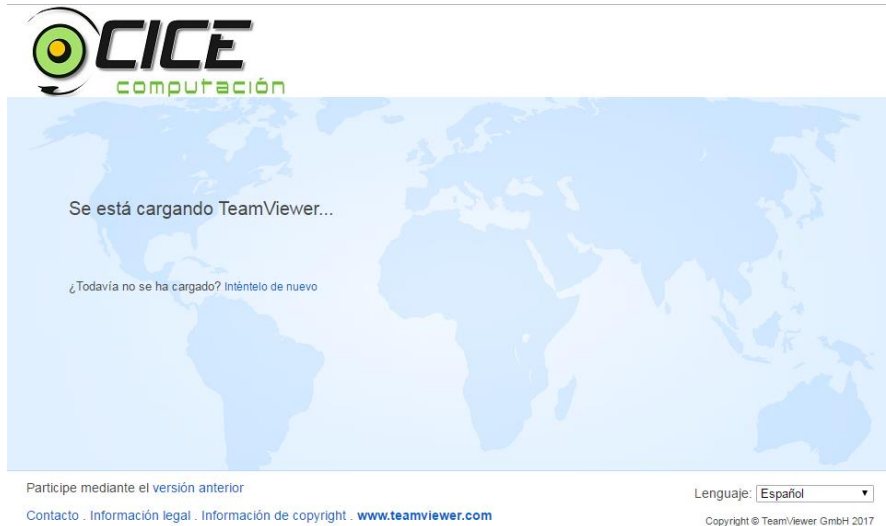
CICE
computación

Se está cargando TeamViewer...

¿Todavía no se ha cargado? Inténtelo de nuevo

Participe mediante el versión anterior

Lenguaje: Español

Contacto . Información legal . Información de copyright . www.teamviewer.com

Copyright © TeamViewer GmbH 2017